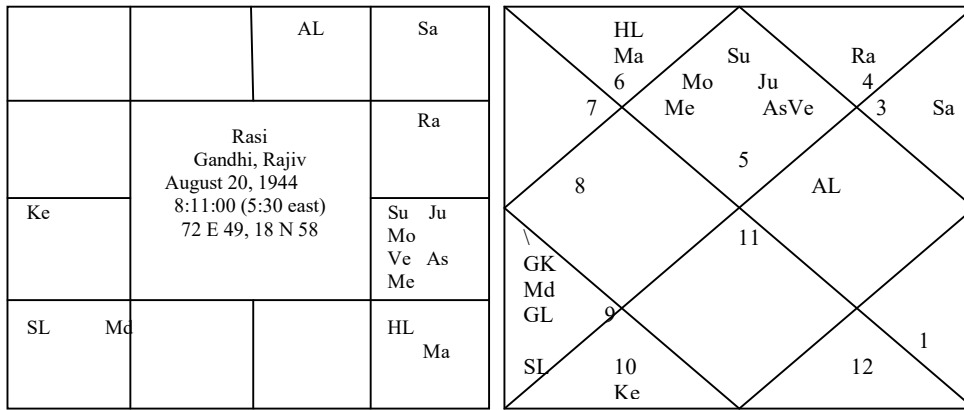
| | | AL | Sa |
|---|---|---|---|
| | Rasi Gandhi, Rajiv August 20, 1944 8:11:00 (5:30 east) 72 E 49, 18 N 58 | | Ra |
| Ke | | | Su Ju Mo Ve As Me |
| SL Md | | | HL Ma |

HL
Ma
6
Su
Mo
Ju
Me
AsVe
Ra
4
7
3
Sa
5
8
AL
11
\
GK
Md
GL
9
1
SL
10
Ke
12